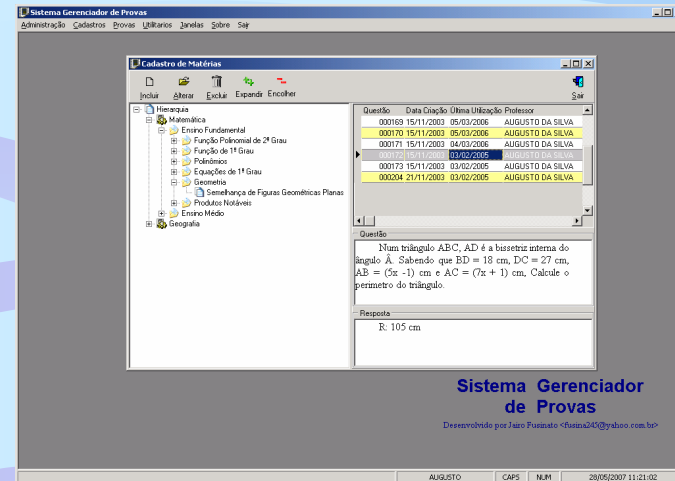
Sistema Gerenciador de Provas

Administração Cadastros Provas Utilitarios Janelas Sobre Sair

Cadastro de Matérias

Incluir Alterar Excluir Expandir Encolher Sair

Hierarquia
Matemática
Ensino Fundamental
Função Polinomial de 2º Grau
Função de 1º Grau
Polinômios
Equações de 1º Grau
Geometria
Semelhança de Figuras Geométricas Planas
Produtos Notáveis
Ensino Médio
Geografia

| Questão | Data Criação | Última Utilização | Professor |
|---|---|---|---|
| 000169 | 15/11/2003 | 05/03/2006 | AUGUSTO DA SILVA |
| 000170 | 15/11/2003 | 05/03/2006 | AUGUSTO DA SILVA |
| 000171 | 15/11/2003 | 04/03/2006 | AUGUSTO DA SILVA |
| 000172 | 15/11/2003 | 03/02/2005 | AUGUSTO DA SILVA |
| 000173 | 15/11/2003 | 03/02/2005 | AUGUSTO DA SILVA |
| 000204 | 21/11/2003 | 03/02/2005 | AUGUSTO DA SILVA |

Questão

Num triângulo ABC, AD é a bissetriz interna do ângulo Â. Sabendo que BD = 18 cm, DC = 27 cm, AB = (5x -1) cm e AC = (7x + 1) cm, Calcule o perímetro do triângulo.

Resposta

R: 105 cm

Sistema Gerenciador de Provas

Desenvolvido por Jairo Fusinato <fusina245@yahoo.com.br>

AUGUSTO CAPS NUM 28/05/2007 11:21:02